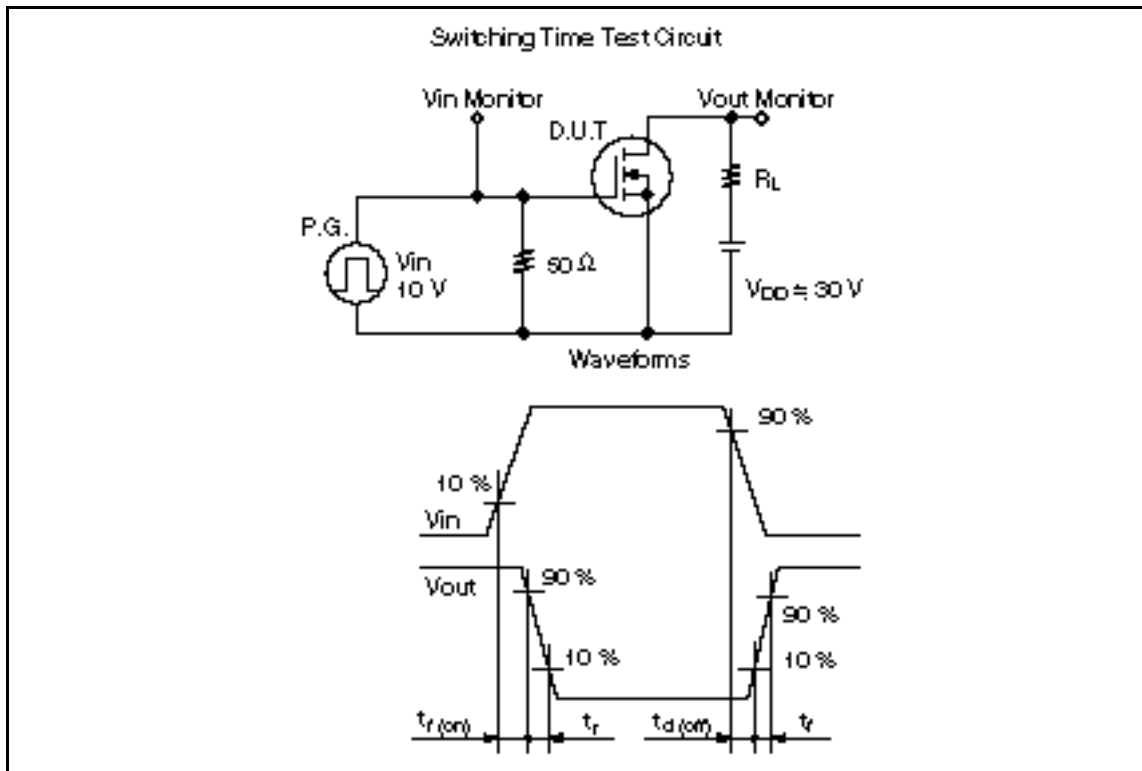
Switching Time Test Circuit

Vin Monitor

Vout Monitor

D.U.T

$R_L$

P.G.

Vin 10 V

50 Ω

$V_{DD} \fallingdotseq 30$ V

Waveforms

90 %

10 %

Vin

Vout

90 %

90 %

10 %

10 %

$t_{r(on)}$

$t_r$

$t_{d(off)}$

$t_f$